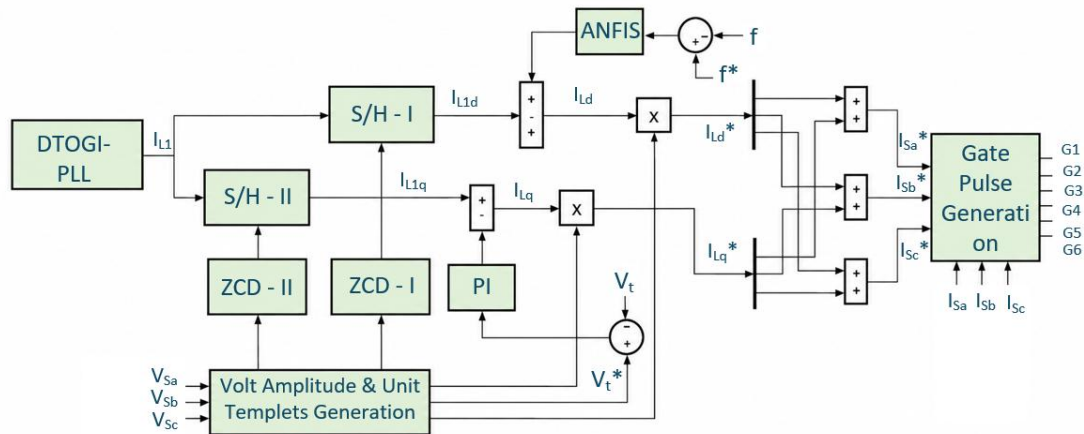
ANFIS

+

-

f

f*

DTOGI-PLL

$I_{L1}$

S/H - I

$I_{L1d}$

+

-

+

$I_{Ld}$

X

$I_{Ld}$*

+

+

$I_{Sa}$*

Gate Pulse Generation

G1

G2

G3

G4

G5

G6

S/H - II

$I_{L1q}$

+

-

$I_{Lq}$

X

+

+

$I_{Sb}$*

$I_{Lq}$*

+

+

$I_{Sc}$*

ZCD - II

ZCD - I

PI

$V_t$

-

+

$I_{Sa}$

$I_{Sb}$

$I_{Sc}$

$V_{Sa}$

$V_{Sb}$

$V_{Sc}$

Volt Amplitude & Unit Templets Generation

$V_t$*